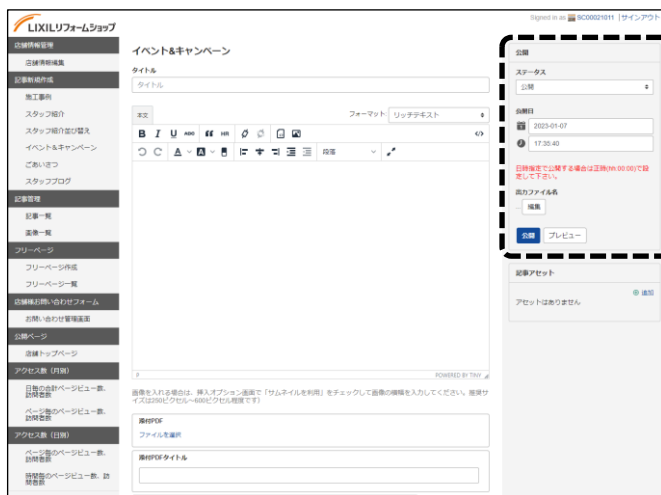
LIXILリフォームショップ

Signed in as SC00021011 | サインアウト

店舗情報管理
店舗情報編集
記事新規作成
施工事例
スタッフ紹介
スタッフ紹介並び替え
イベント&キャンペーン
ごあいさつ
スタッフブログ
記事管理
記事一覧
画像一覧
フリーページ
フリーページ作成
フリーページ一覧
店舗様お問い合わせフォーム
お問い合わせ管理画面
公開ページ
店舗トップページ
アクセス数（月別）
日毎の合計ページビュー数、訪問者数
ページ毎のページビュー数、訪問者数
アクセス数（日別）
ページ毎のページビュー数、訪問者数
時間毎のページビュー数、訪問者数

イベント&キャンペーン

タイトル
タイトル

本文
フォーマット リッチテキスト
B I U ABC ❝❞ HR
段落
P
POWERED BY TINY

画像を入れる場合は、挿入オプション画面で「サムネイルを利用」をチェックして画像の横幅を入力してください。推奨サイズは200ピクセル～600ピクセル程度です）

添付PDF
ファイルを選択

添付PDFタイトル

公開
ステータス
公開
公開日
2023-01-07
17:35:40
日時指定で公開する場合は正時(hh:00:00)で設定して下さい。
出力ファイル名
編集
公開 プレビュー

記事アセット
⊕ 追加
アセットはありません